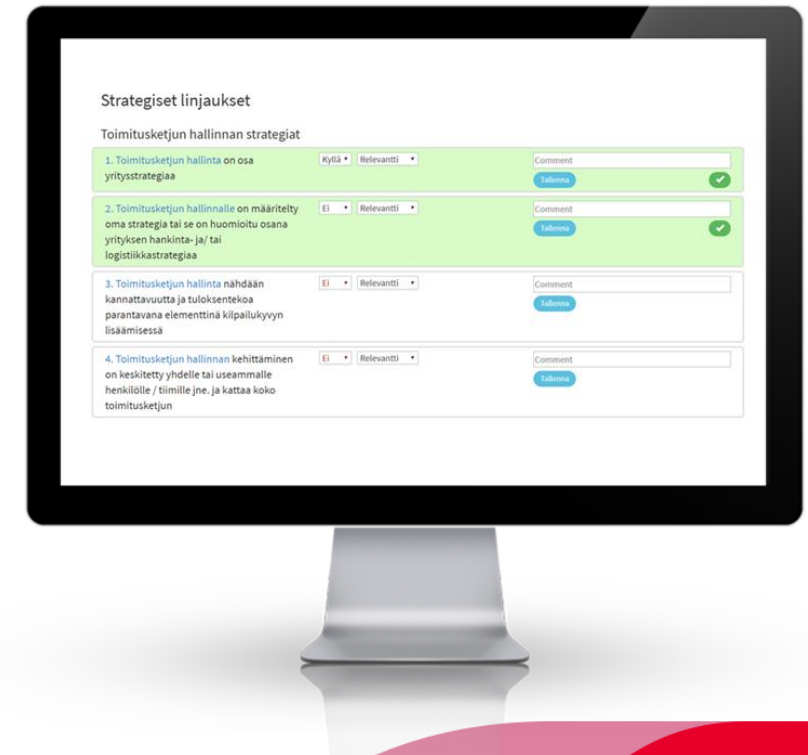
Strategiset linjaukset

Toimitusketjun hallinnan strategiat

1. Toimitusketjun hallinta on osa yritysstrategiaa

Kyllä

Relevantti

Comment

Tallenna

2. Toimitusketjun hallinnalle on määritelty oma strategia tai se on huomioitu osana yrityksen hankinta- ja/ tai logistiikkastrategiaa

Ei

Relevantti

Comment

Tallenna

3. Toimitusketjun hallinta nähdään kannattavuutta ja tuloksentekoa parantavana elementtinä kilpailukyvyn lisäämisessä

Ei

Relevantti

Comment

Tallenna

4. Toimitusketjun hallinnan kehittäminen on keskitetty yhdelle tai useammalle henkilölle / tiimille jne. ja kattaa koko toimitusketjun

Ei

Relevantti

Comment

Tallenna